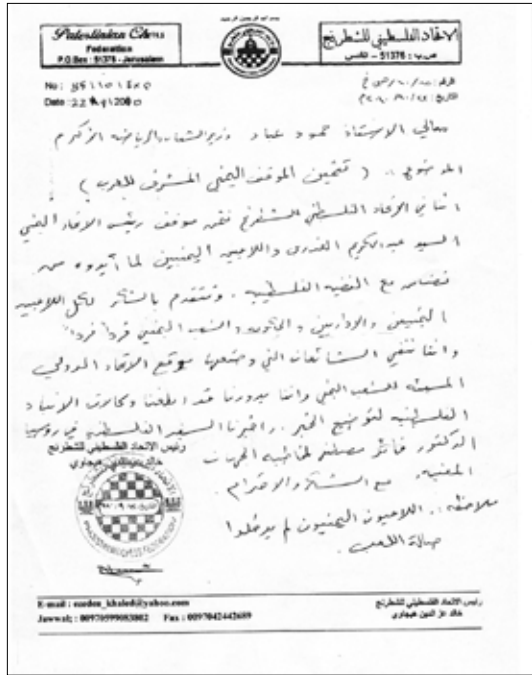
Palestinian Chess Federation
P.O.Box : 51376 - Jerusalem

بسم الله الرحمن الرحيم

الاتحاد الفلسطيني للشطرنج
ص.ب - 51376 - القدس

No: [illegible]
Date: 22/4/2008

الرقم: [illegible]
التاريخ: 22/4/2008

معالي الاستاذ حمود عباد وزير الشباب والرياضة المكرم

الموضوع :- (تثمين الموقف اليمني المشرف للعرب)

ان الاتحاد الفلسطيني للشطرنج يقدر موقف رئيس الاتحاد اليمني السيد عبدالكريم العذري واللاعبين اليمنيين لما أبدوه من تضامن مع القضية الفلسطينية . ونتقدم بالشكر لكل اللاعبين اليمنيين والاداريين والاتحاد والشعب اليمني فرداً فرداً وانا نفي الاشاعات التي وضعها موقع الاتحاد الدولي المسيئة للشعب اليمني وانا بدورنا قد اطلعنا وكالات الانباء الفلسطينية لتوضيح الخبر . واخبرنا السفير الفلسطيني بروما الدكتور فائز مصطفى لمخاطبة الجهات المعنية مع الشكر والاحترام

ملاحظة :- اللاعبون اليمنيون لم يرحلوا

صالة اللعب

رئيس الاتحاد الفلسطيني للشطرنج
خالد عز الدين عيخاري

E-mail : ezzdeen_khaled@yahoo.com
Jawwal : 00970599083882 Fax : 0097022442659

رئيس الاتحاد الفلسطيني للشطرنج
خالد عز الدين عيخاري